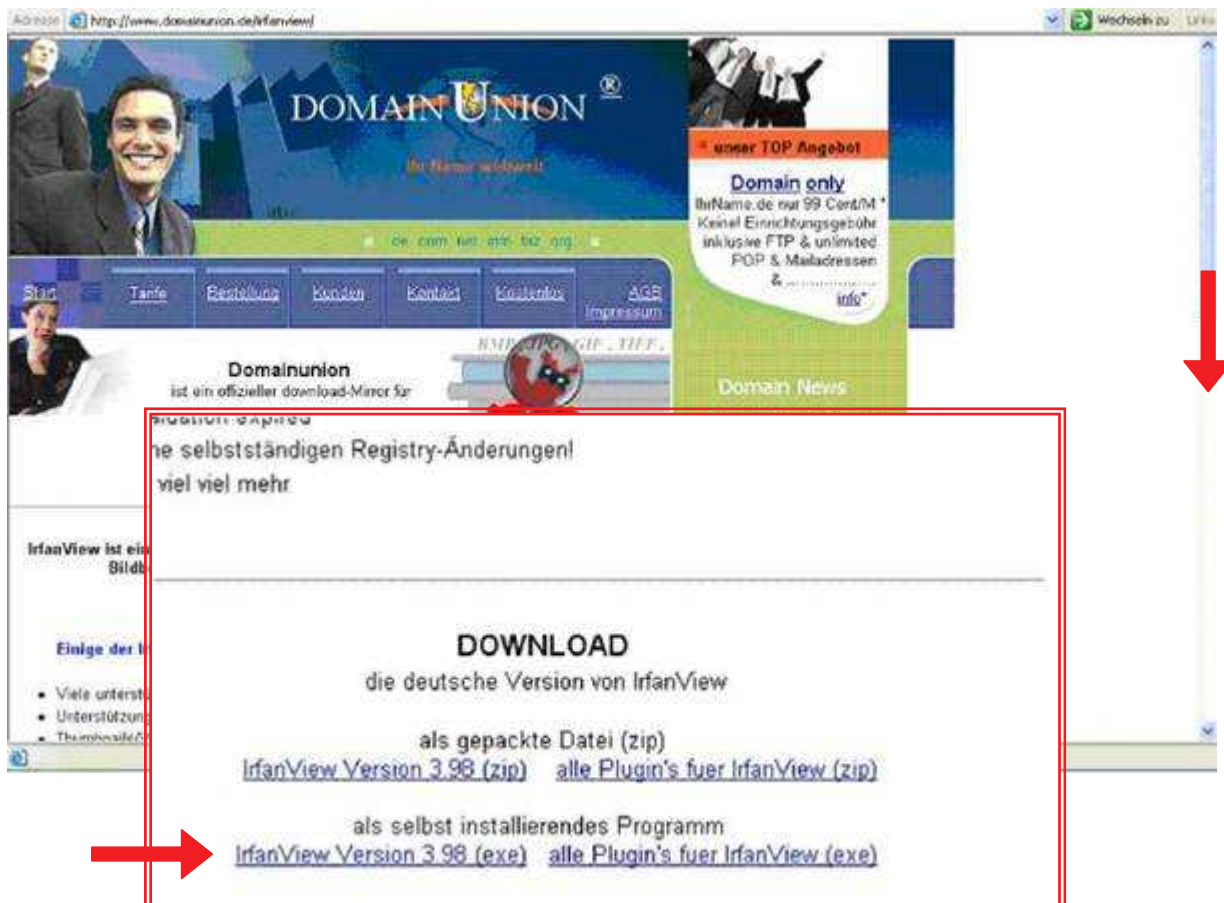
Adresse http://www.domainunion.de/irfanview/

Wechseln zu Links

DOMAIN UNION ®

Ihr Name weltweit

.de .com .net .info .biz .org

unser TOP Angebot

Domain only

IhrName.de nur 99 Cent/M * Keine! Einrichtungsgebühr inklusive FTP & unlimited POP & Mailadressen & ..........

info*

Start Tarife Bestellung Kunden Kontakt Kostenlos AGB Impressum

Domainunion
ist ein offizieller download-Mirror für

BMP JPG GIF TIFF

Domain News

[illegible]dation expired
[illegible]he selbstständigen Registry-Änderungen!
viel viel mehr

IrfanView ist ei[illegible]
Bildb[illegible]

Einige der I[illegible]

• Viele unterst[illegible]
• Unterstützun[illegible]
• Thumbnails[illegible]

DOWNLOAD
die deutsche Version von IrfanView

als gepackte Datei (zip)
IrfanView Version 3.98 (zip) alle Plugin's fuer IrfanView (zip)

als selbst installierendes Programm
IrfanView Version 3.98 (exe) alle Plugin's fuer IrfanView (exe)